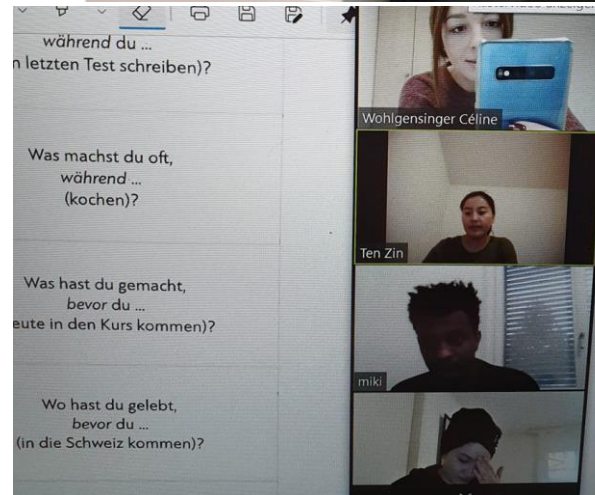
während du ...
n letzten Test schreiben)?

Was machst du oft,
während ...
(kochen)?

Was hast du gemacht,
bevor du ...
eute in den Kurs kommen)?

Wo hast du gelebt,
bevor du ...
(in die Schweiz kommen)?

Wohlgensinger Céline

Ten Zin

miki